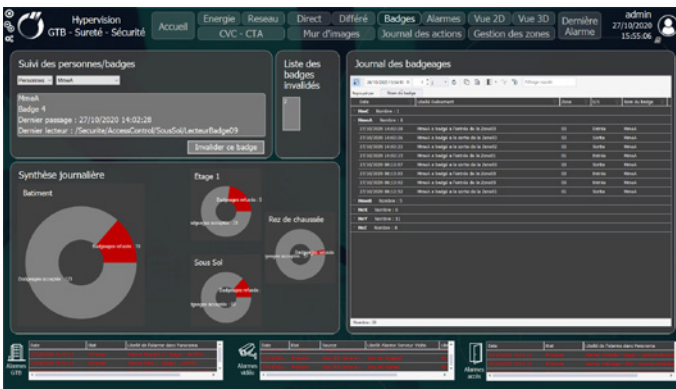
Hypervision
GTB - Sureté - Sécurité

Accueil | Energie | Reseau | Direct | Différé | Badges | Alarmes | Vue 2D | Vue 3D | Dernière Alarme
CVC - CTA | Mur d'images | Journal des actions | Gestion des zones

admin
27/10/2020
15:55:06

Suivi des personnes/badges

Personnes | MmeA

MmeA
Badge 4
Dernier passage : 27/10/2020 14:02:28
Dernier lecteur : /Securite/AccessControl/SousSol/LecteurBadge09

Invalider ce badge

Liste des badges invalidés

Journal des badgeages

Date | Libellé évènement | Zone | E/S | Nom du Badge

MmeC Nombre : 1
MmeA Nombre : 8
27/10/2020 14:02:28 | MmeA a badgé à l'entrée de la Zone03 | SS | Entrée | MmeA
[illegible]
Nombre : 35

Synthèse journalière

Batiment
Badgeages refusés : 78
Badgeages acceptés : 123

Etage 1
Badgeages refusés : 5
Badgeages acceptés : 19

Rez de chaussée
Badgeages refusés
Badgeages acceptés

Sous Sol
Badgeages refusés
Badgeages acceptés : 35

Alarmes GTB
Alarmes vidéo
Alarmes accès
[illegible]